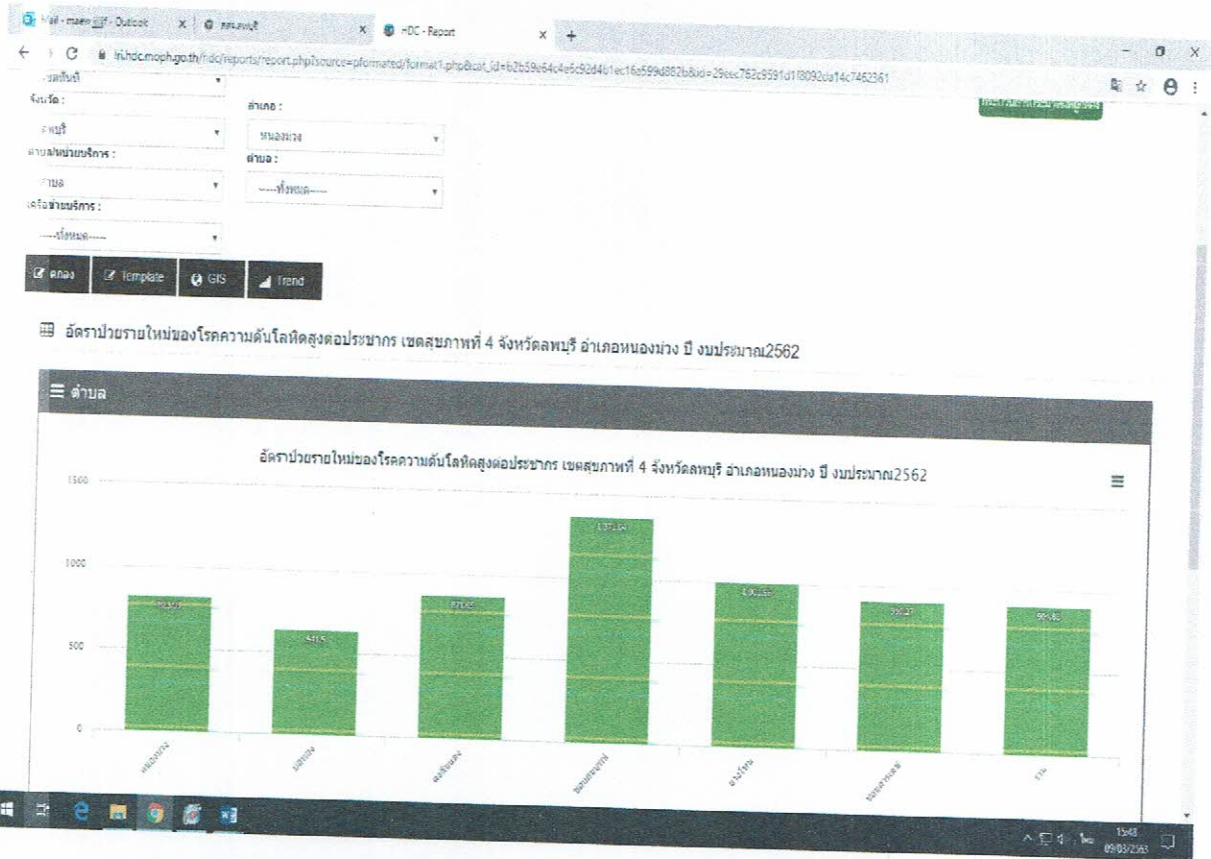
Mail - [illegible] - Outlook | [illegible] | HDC - Report

lri.hdc.moph.go.th/hdc/reports/report.php?source=pformated/format1.php&cat_id=b2b59e64c4e6c92d4b1ec16a599d882b&id=29eec762c9591d1f8092da14c7462361

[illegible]
จังหวัด :
ลพบุรี
อำเภอ :
หนองม่วง
ตำบล/หน่วยบริการ :
ตำบล
ตำบล :
----ทั้งหมด----
เครือข่ายบริการ :
----ทั้งหมด----

ทดลอง | Template | GIS | Trend

อัตราป่วยรายใหม่ของโรคความดันโลหิตสูงต่อประชากร เขตสุขภาพที่ 4 จังหวัดลพบุรี อำเภอหนองม่วง ปี งบประมาณ2562

ตำบล

อัตราป่วยรายใหม่ของโรคความดันโลหิตสูงต่อประชากร เขตสุขภาพที่ 4 จังหวัดลพบุรี อำเภอหนองม่วง ปี งบประมาณ2562

1500
1000
500
0

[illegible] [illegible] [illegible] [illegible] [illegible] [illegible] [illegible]

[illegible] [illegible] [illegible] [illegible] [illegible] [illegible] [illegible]

15:48
09/03/2563